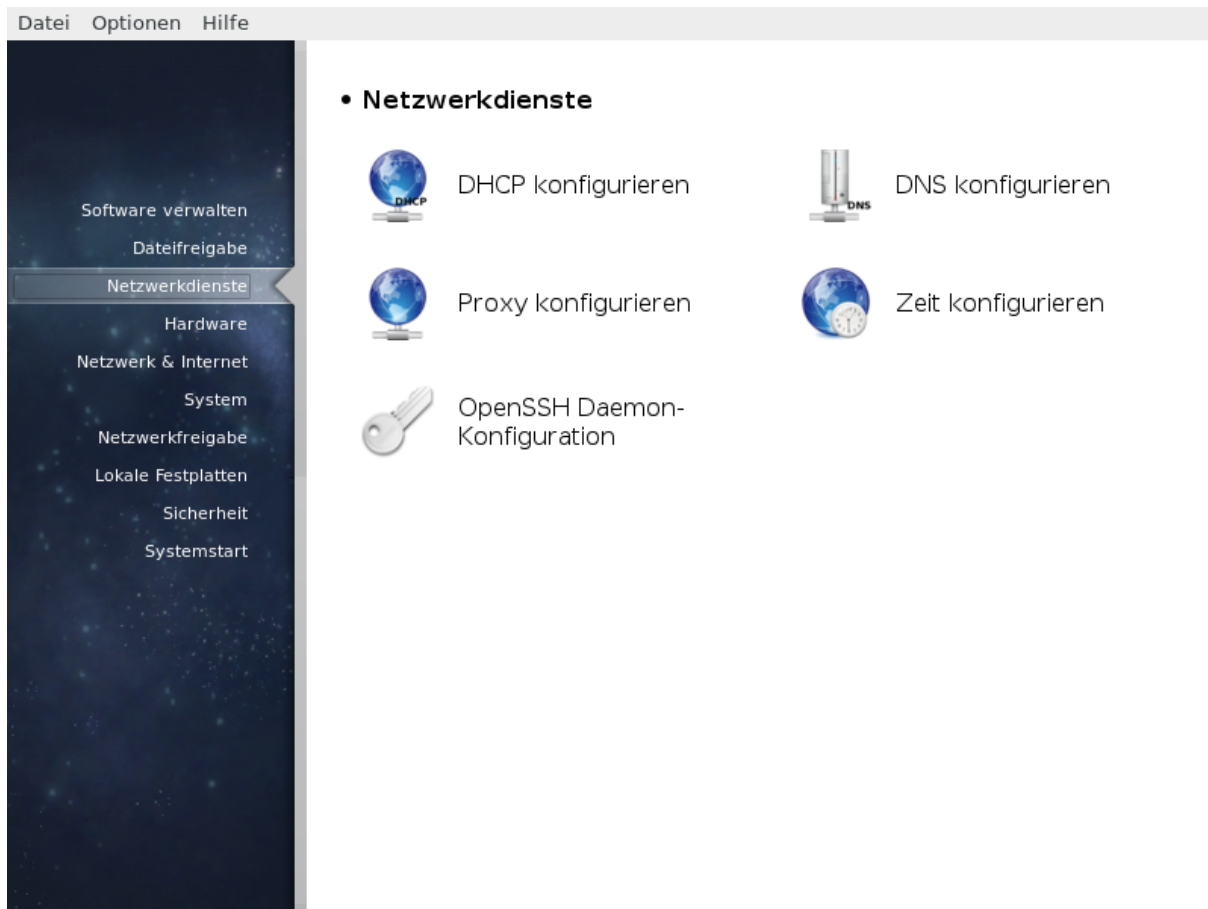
Datei Optionen Hilfe

Software verwalten
Dateifreigabe
Netzwerkdienste
Hardware
Netzwerk & Internet
System
Netzwerkfreigabe
Lokale Festplatten
Sicherheit
Systemstart

• Netzwerkdienste

DHCP
DHCP konfigurieren

DNS
DNS konfigurieren

Proxy konfigurieren

Zeit konfigurieren

OpenSSH Daemon-Konfiguration